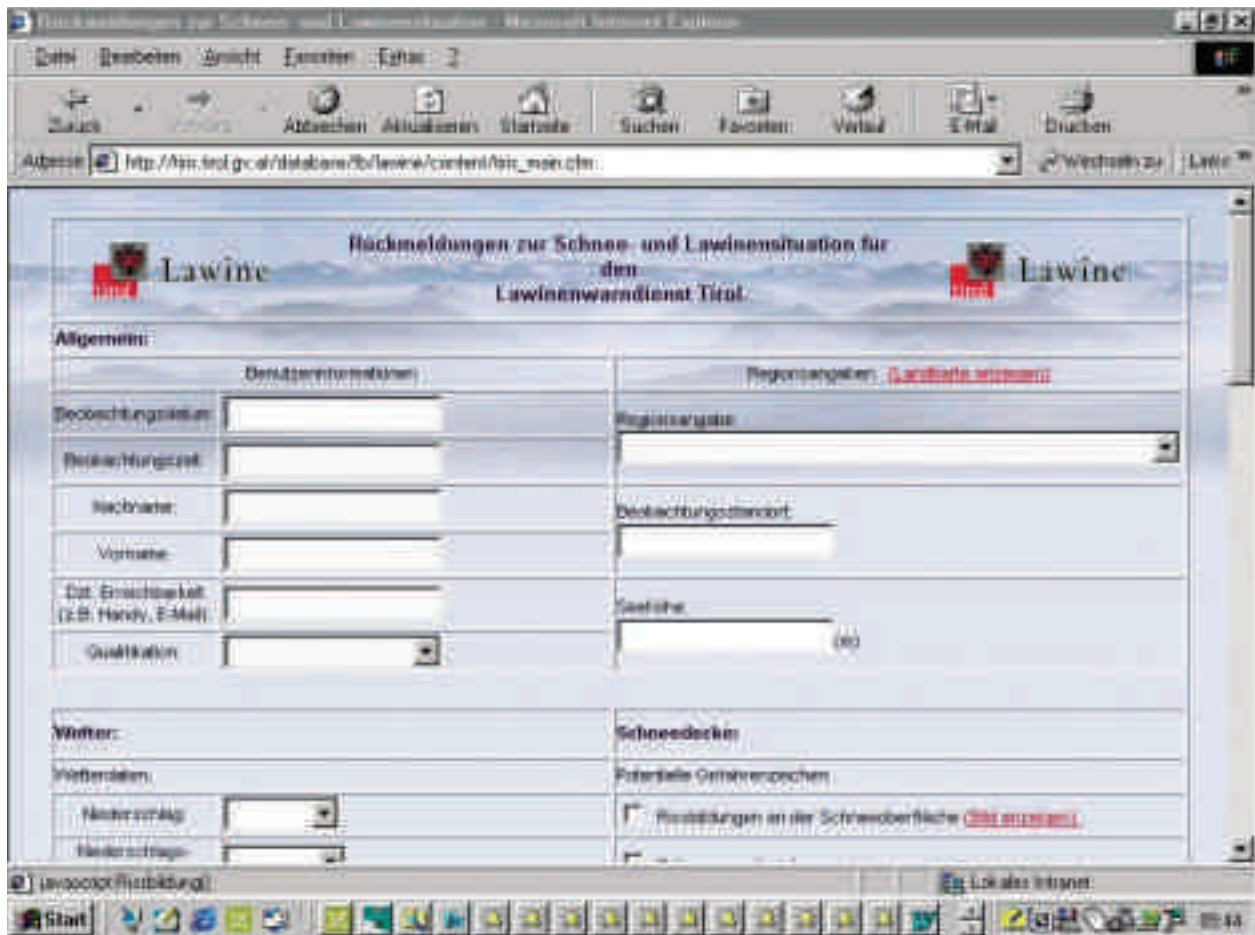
Rückmeldungen zur Schnee- und Lawinensituation - Microsoft Internet Explorer

Datei Bearbeiten Ansicht Favoriten Extras ?

Zurück Vorwärts Abbrechen Aktualisieren Startseite Suchen Favoriten Verlauf E-Mail Drucken

Adresse http://tiris.tirol.gv.at/database/lb/lawine/content/tiris_main.cfm Wechseln zu Links

Lawine

Rückmeldungen zur Schnee- und Lawinensituation für den Lawinenwarndienst Tirol

Lawine

Allgemein:

Benutzerinformationen

Regionsangaben: (Landkarte anzeigen)

Beobachtungsdatum

Beobachtungszeit

Nachname

Vorname

Erreichbarkeit (z.B. Handy, E-Mail)

Qualifikation

Regionsangabe

Beobachtungsstandort

Seehöhe

(m)

Wetter:

Wetterdaten:

Niederschlag

Niederschlags-

Schneedecke:

Potentielle Gefahrenzeichen

Rissbildungen an der Schneeoberfläche (Bild anzeigen)

javascript:Rissbildung()

Lokales Intranet

Start

09:44